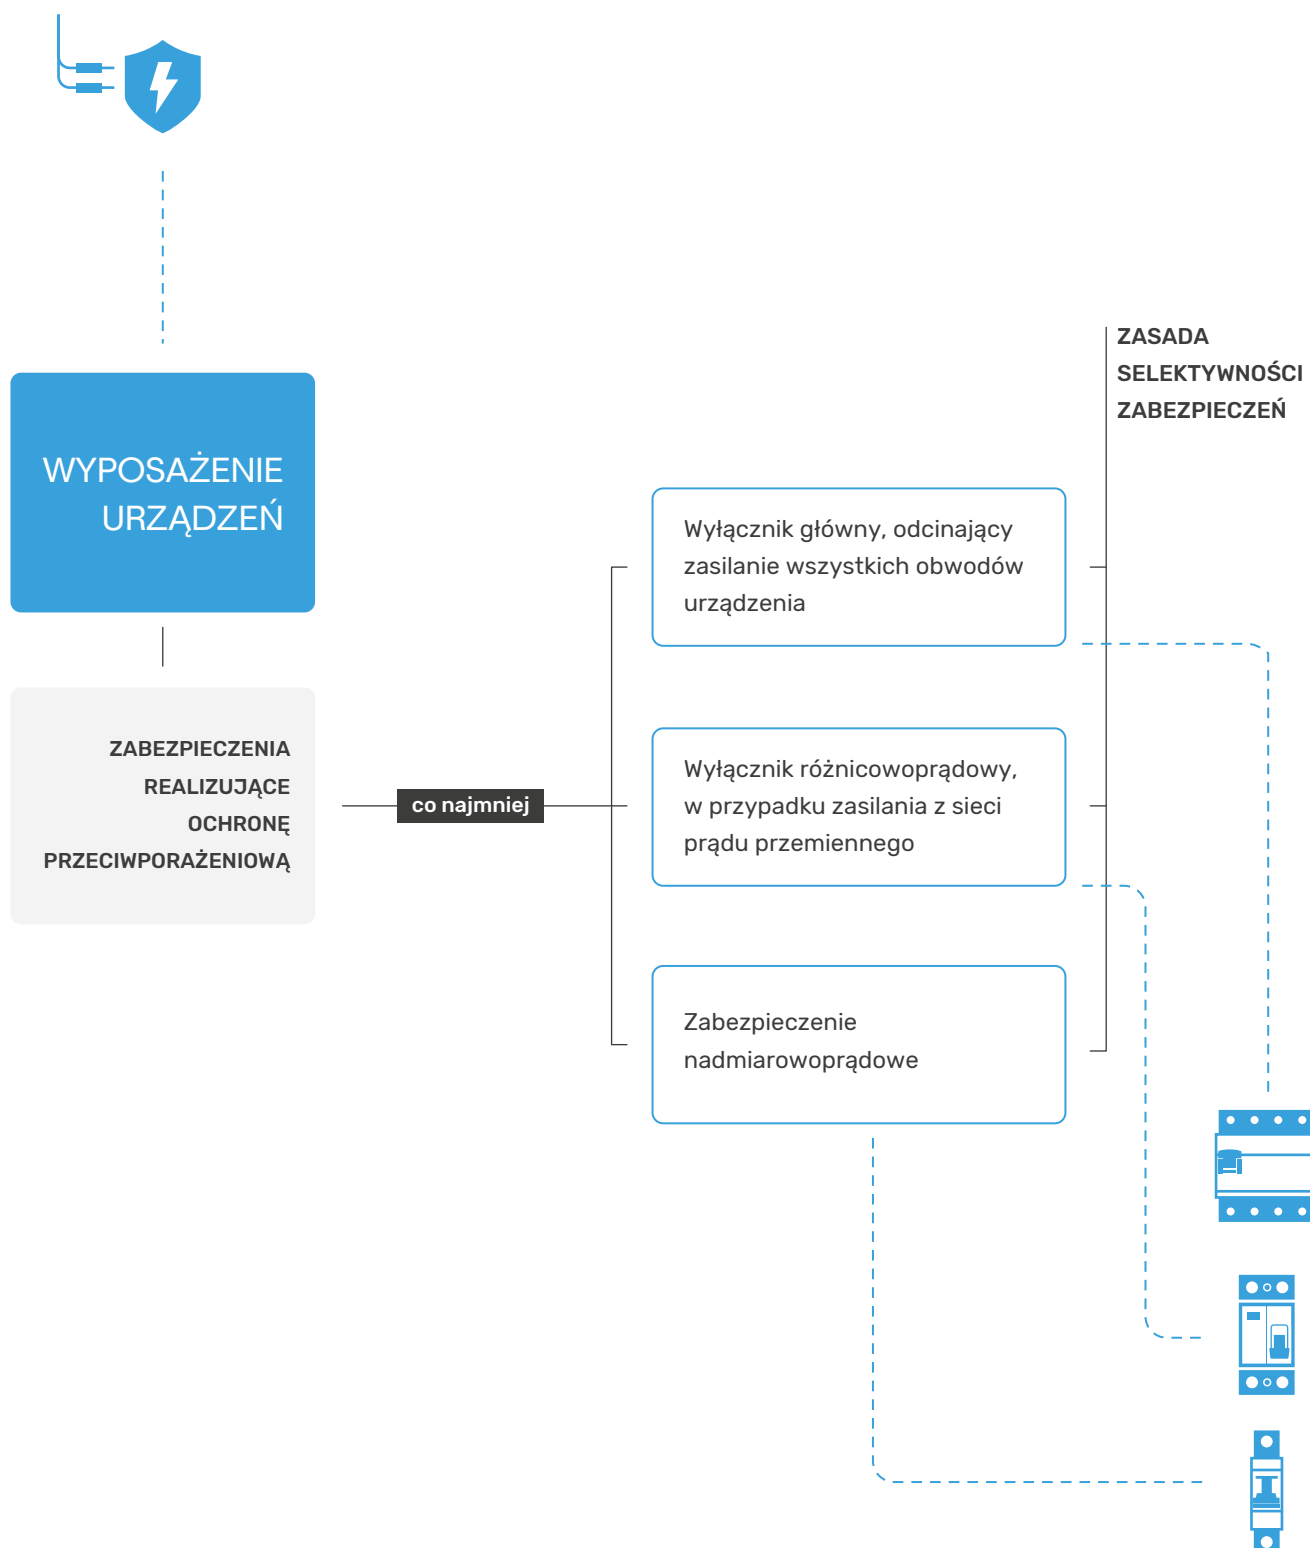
ZASADA SELEKTYWNOŚCI ZABEZPIECZEŃ

WYPOSAŻENIE URZĄDZEŃ

ZABEZPIECZENIA REALIZUJĄCE OCHRONĘ PRZECIWPORAŻENIOWĄ

co najmniej

Wyłącznik główny, odcinający zasilanie wszystkich obwodów urządzenia

Wyłącznik różnicowoprądowy, w przypadku zasilania z sieci prądu przemiennego

Zabezpieczenie nadmiarowoprądowe